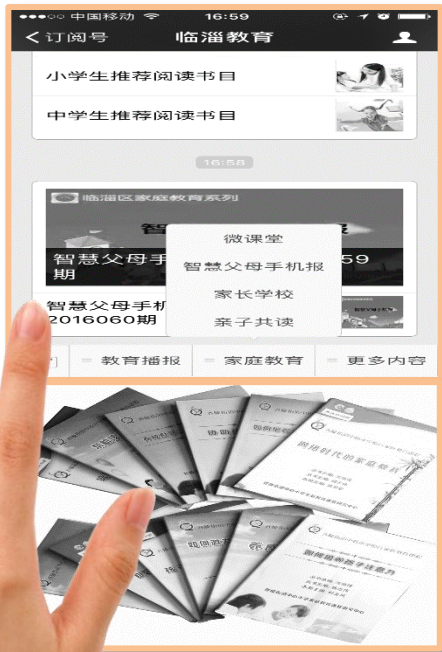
●●●○○ 中国移动 16:59
< 订阅号 临淄教育

小学生推荐阅读书目

中学生推荐阅读书目

16:58

临淄区家庭教育系列

智慧父母手 59期

智慧父母手机 2016060期

微课堂
智慧父母手机报
家长学校
亲子共读

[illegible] 教育播报 家庭教育 更多内容

网络时代的家庭教育

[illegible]